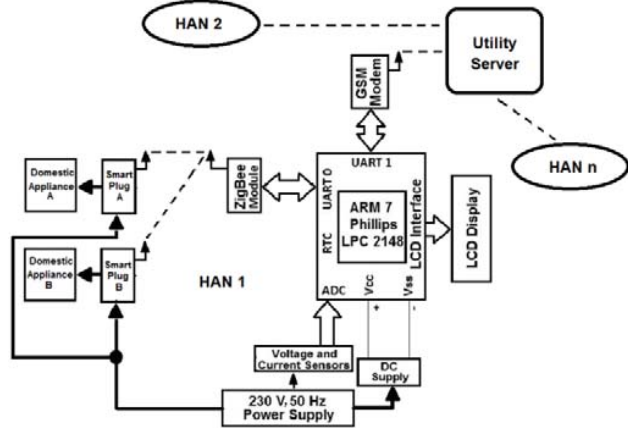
HAN 2

Utility Server

GSM Modem

HAN n

UART 1

UART 0

ZigBee Module

ARM 7 Phillips LPC 2148

LCD Interface

LCD Display

RTC

Domestic Appliance A

Smart Plug A

Domestic Appliance B

Smart Plug B

HAN 1

ADC

Vcc

Vss

+

-

Voltage and Current Sensors

DC Supply

230 V, 50 Hz Power Supply